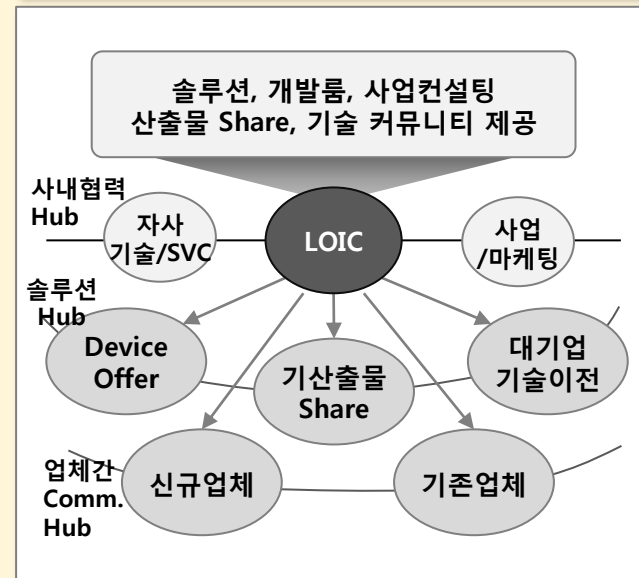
솔루션, 개발룸, 사업컨설팅
산출물 Share, 기술 커뮤니티 제공

사내협력
Hub

자사
기술/SVC

LOIC

사업
/마케팅

솔루션
Hub

Device
Offer

기산출물
Share

대기업
기술이전

업체간
Comm.
Hub

신규업체

기존업체